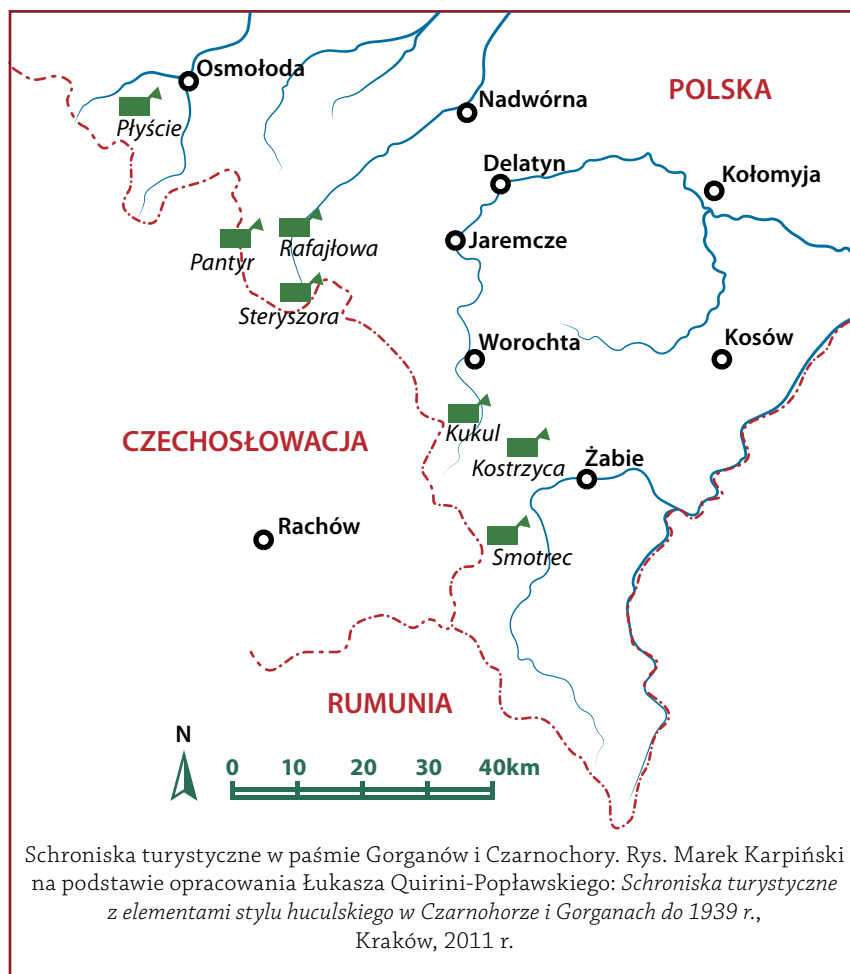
Osmołoda
Płyście
Nadwórna
POLSKA
Delatyn
Kołomyja
Pantyr
Rafajłowa
Jaremcze
Steryszora
Worochta
Kosów
Kukul
CZECHOSŁOWACJA
Kostrzyca
Żabie
Rachów
Smotrec
RUMUNIA
N
0 10 20 30 40km

Schroniska turystyczne w paśmie Gorganów i Czarnochory. Rys. Marek Karpiński na podstawie opracowania Łukasza Quirini-Popławskiego: *Schroniska turystyczne z elementami stylu huculskiego w Czarnohorze i Gorganach do 1939 r.*, Kraków, 2011 r.